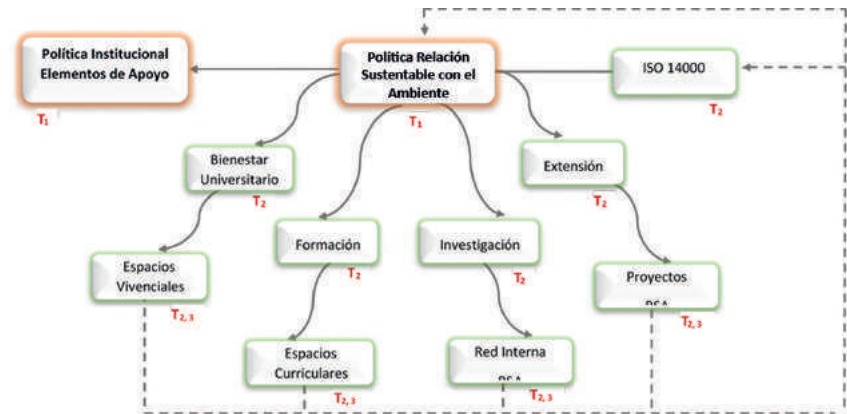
Política Institucional Elementos de Apoyo
$T_1$

Política Relación Sustentable con el Ambiente
$T_1$

ISO 14000
$T_2$

Bienestar Universitario
$T_2$

Extensión
$T_2$

Formación
$T_2$

Investigación
$T_2$

Espacios Vivenciales
$T_{2,3}$

Proyectos
PSA
$T_{2,3}$

Espacios Curriculares
$T_{2,3}$

Red Interna
PSA
$T_{2,3}$